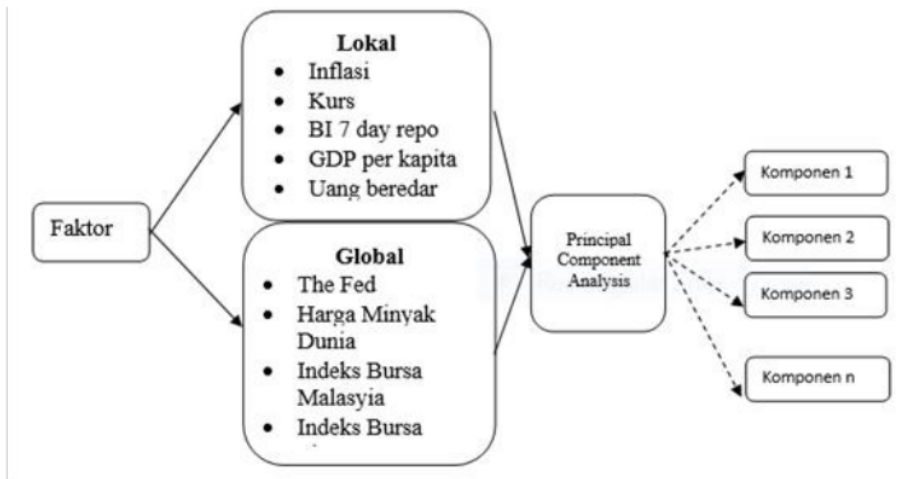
Faktor

**Lokal**
- Inflasi
- Kurs
- BI 7 day repo
- GDP per kapita
- Uang beredar

**Global**
- The Fed
- Harga Minyak Dunia
- Indeks Bursa Malasyia
- Indeks Bursa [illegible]

Principal Component Analysis

Komponen 1

Komponen 2

Komponen 3

Komponen n